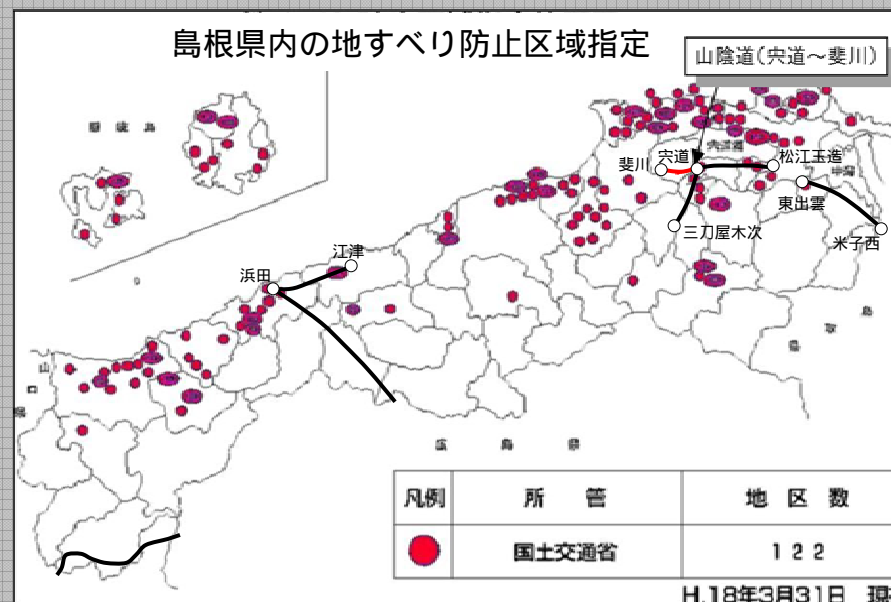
島根県内の地すべり防止区域指定

山陰道(宍道~斐川)

隠岐島

斐川
宍道
松江玉造
東出雲
米子西
三刀屋木次
江津
浜田

広島県

| 凡例 | 所管 | 地区数 |
|---|---|---|
| ● | 国土交通省 | 122 |

H.18年3月31日 現